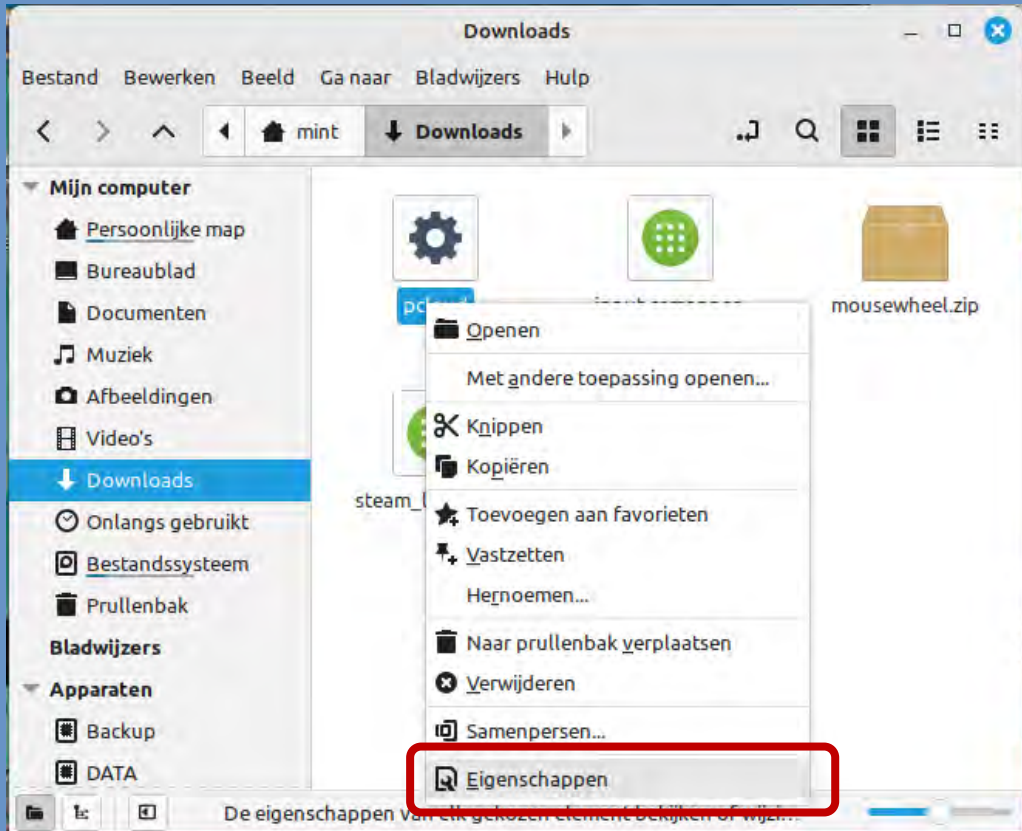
Downloads

Bestand Bewerken Beeld Ga naar Bladwijzers Hulp

mint Downloads

Mijn computer
Persoonlijke map
Bureaublad
Documenten
Muziek
Afbeeldingen
Video's
Downloads
Onlangs gebruikt
Bestandssysteem
Prullenbak
Bladwijzers
Apparaten
Backup
DATA

pc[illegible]
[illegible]
mousewheel.zip
steam_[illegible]

Openen
Met andere toepassing openen...
Knippen
Kopiëren
Toevoegen aan favorieten
Vastzetten
Hernoemen...
Naar prullenbak verplaatsen
Verwijderen
Samenpersen...
Eigenschappen

De eigenschappen van elk gekozen element bekijken of wijzi...